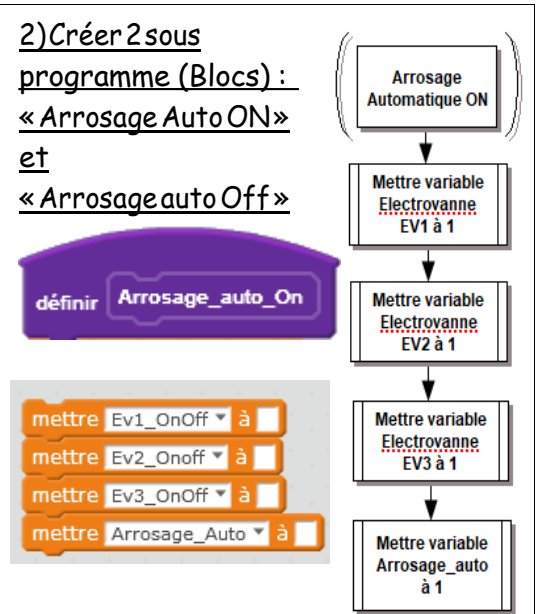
2)Créer 2 sous programme (Blocs) : « Arrosage Auto ON » et « Arrosage auto Off »

définir Arrosage_auto_On

mettre Ev1_OnOff à

mettre Ev2_Onoff à

mettre Ev3_OnOff à

mettre Arrosage_Auto à

Arrosage Automatique ON

Mettre variable Electrovanne EV1 à 1

Mettre variable Electrovanne EV2 à 1

Mettre variable Electrovanne EV3 à 1

Mettre variable Arrosage_auto à 1